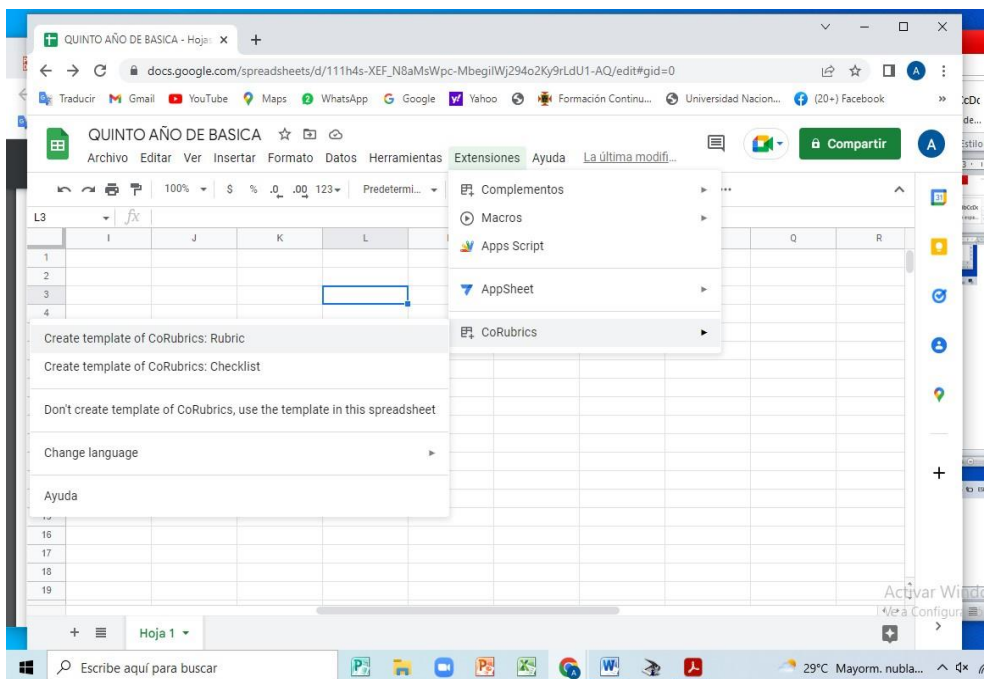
QUINTO AÑO DE BASICA - Hoja ×
+

docs.google.com/spreadsheets/d/111h4s-XEF_N8aMsWpc-MbegilWj294o2Ky9rLdU1-AQ/edit#gid=0

Traducir Gmail YouTube Maps WhatsApp Google Yahoo Formación Continu... Universidad Nacion... (20+) Facebook »

QUINTO AÑO DE BASICA
Archivo Editar Ver Insertar Formato Datos Herramientas Extensiones Ayuda La última modifi...

Compartir
A

100% $ % .0 .00 123 Predetermi...

L3 fx

| I | J | K | L | | Q | R |
|---|---|---|---|---|---|---|

1
2
3
4
16
17
18
19

Complementos
Macros
Apps Script
AppSheet
CoRubrics

Create template of CoRubrics: Rubric
Create template of CoRubrics: Checklist
Don't create template of CoRubrics, use the template in this spreadsheet
Change language
Ayuda

Activar Windo
Ve a Configura

+ Hoja 1

Escribe aquí para buscar
29°C Mayorm. nubla...